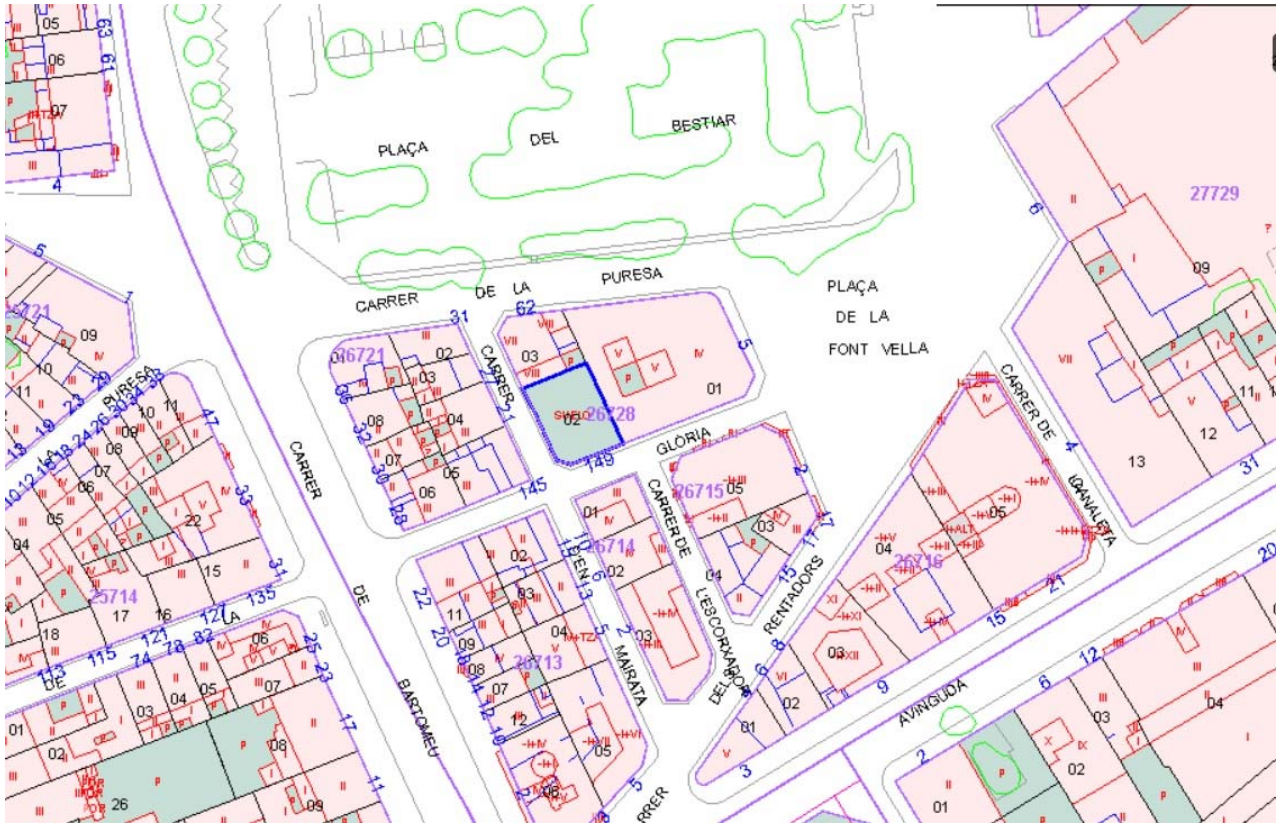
PLAÇA DEL BESTIAR

CARRER DE LA PURESA

PLAÇA DE LA FONT VELLA

CARRER DE BARTOMEU

CARRER DE CANALETA

CARRER DE L'ESCORXADOR

GLORIA

RENTADORS

MAIRATA

AVINGUDA

PURESA

26721
26728
26715
26714
26713
26716
25714
27729

SUELO

05 06 07 09 10 08 07 06 05 04 03 02 01 15 17 16 18 22 11 12 13 26